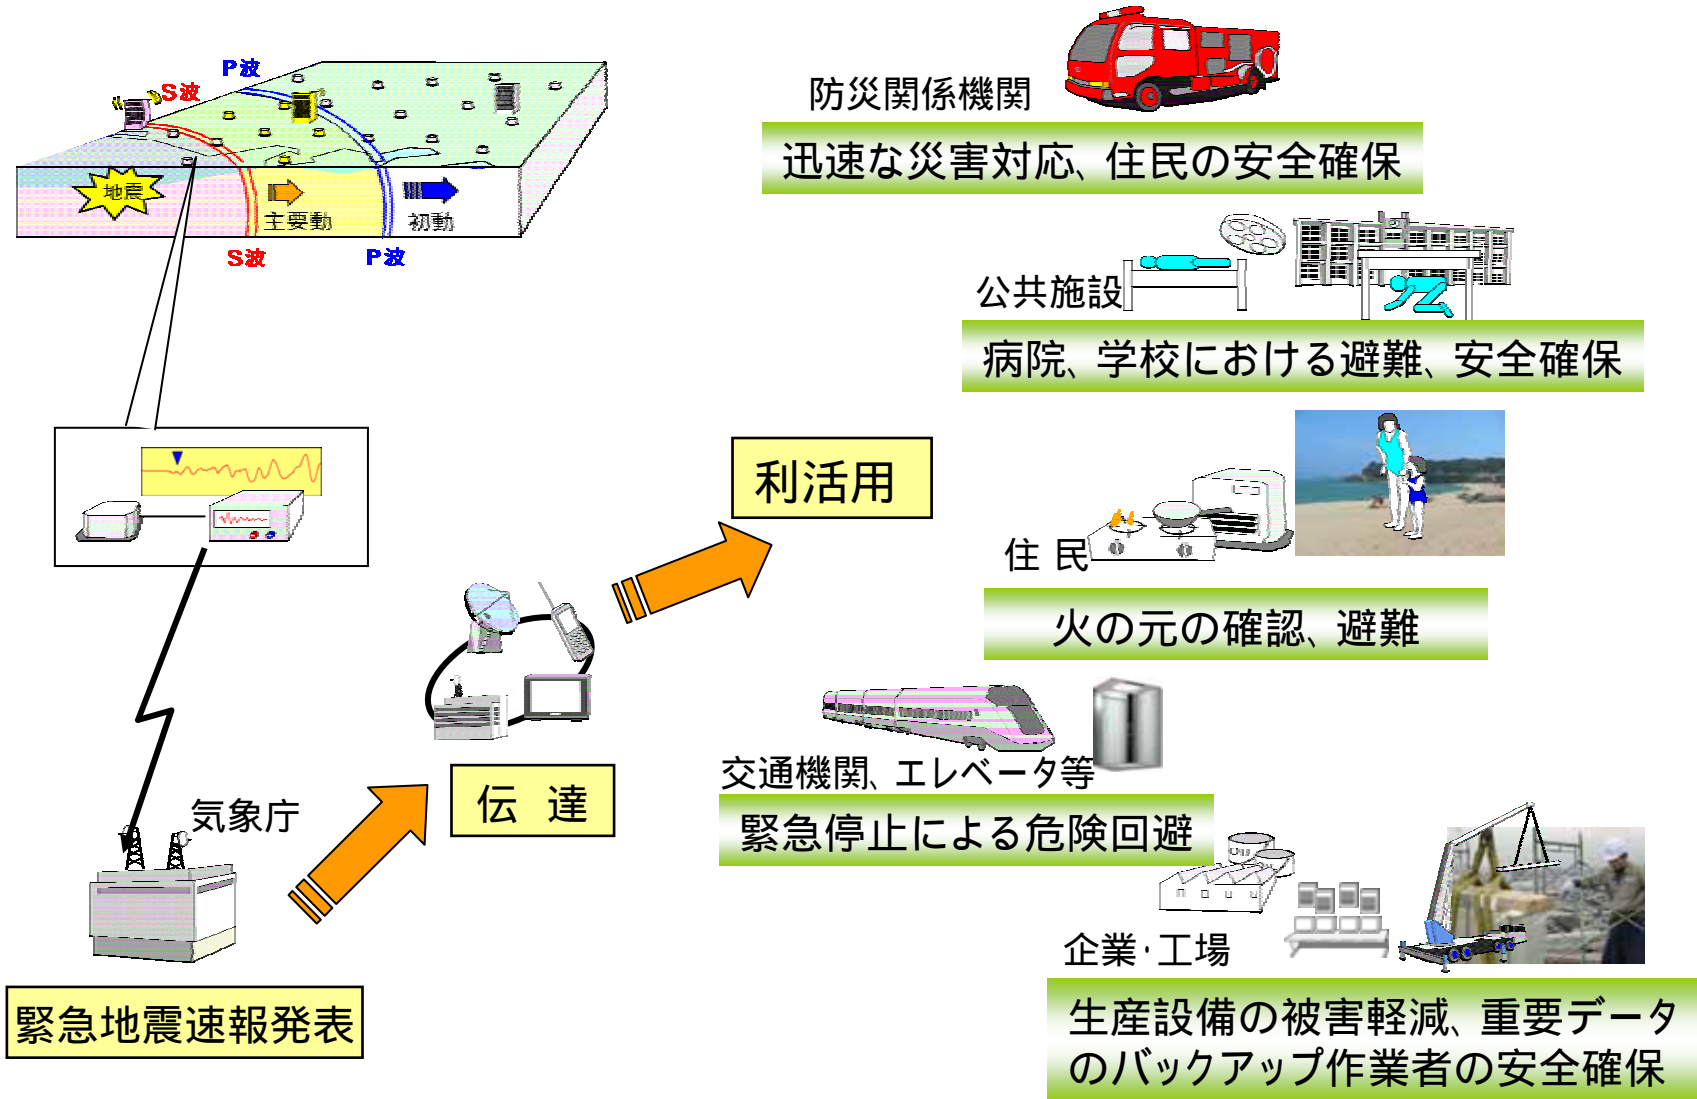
P波

S波

地震

主要動

初動

S波

P波

気象庁

緊急地震速報発表

伝　達

利活用

防災関係機関

迅速な災害対応、住民の安全確保

公共施設

病院、学校における避難、安全確保

住 民

火の元の確認、避難

交通機関、エレベータ等

緊急停止による危険回避

企業·工場

生産設備の被害軽減、重要データのバックアップ作業者の安全確保